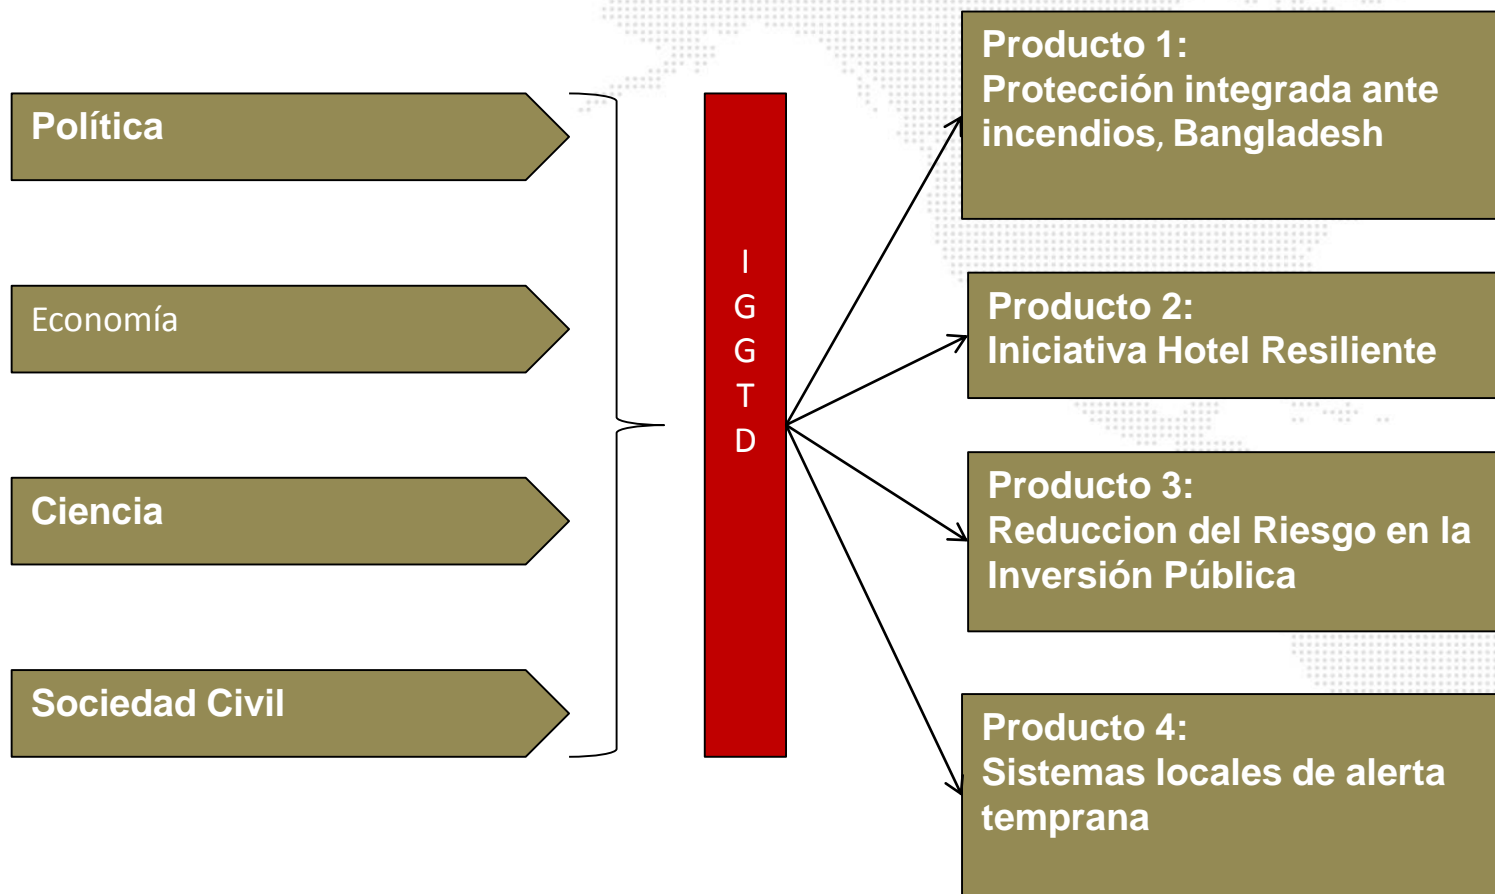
Política

Economía

Ciencia

Sociedad Civil

I
G
G
T
D

Producto 1:
Protección integrada ante incendios, Bangladesh

Producto 2:
Iniciativa Hotel Resiliente

Producto 3:
Reduccion del Riesgo en la Inversión Pública

Producto 4:
Sistemas locales de alerta temprana